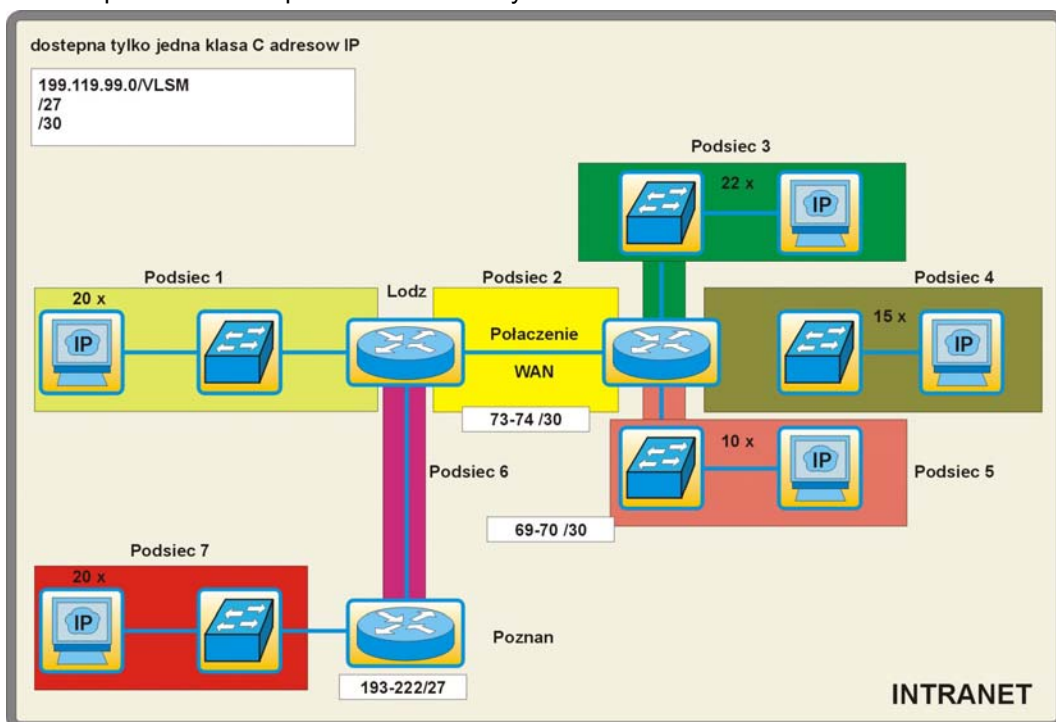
dostepna tylko jedna klasa C adresow IP

199.119.99.0/VLSM
/27
/30

Podsiec 3
22 x
IP

Podsiec 1
20 x
IP

Lodz

Podsiec 2
Połaczenie
WAN

Podsiec 4
15 x
IP

73-74 /30

10 x
IP
Podsiec 5

Podsiec 6

69-70 /30

Podsiec 7
20 x
IP

Poznan

193-222/27

INTRANET